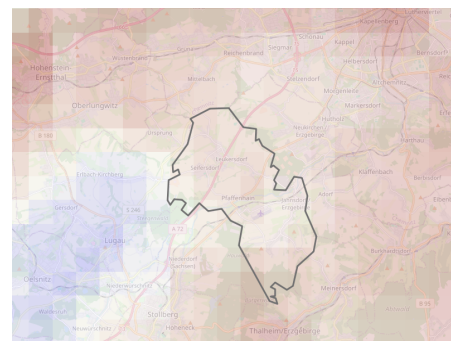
Kappelberg
Hohenstein-Ernstthal
Oberlungwitz
Reichenbrand
Siegmar
Schönau
Kappel
Helbersdorf
Stelzendorf
Mittelbach
Grüna
Mosel
Neukirchen/Erzgebirge
Gersdorf
Lugau
Oelsnitz
Stollberg
Pfaffenhain
Ursprung
Leukersdorf
Jahnsdorf/Erzgebirge
Adorf
Kleinolbersdorf
Burkhardtsdorf
Meinersdorf
Thalheim/Erzgebirge
Niederdorf
Hohndorf
Erlbach-Kirchberg
Niederwürschnitz
Neuwürschnitz
A 72
B 180
B 95
S 255
Einsiedel
Berbisdorf
Härtensdorf
Kühnhaide
Hormersdorf